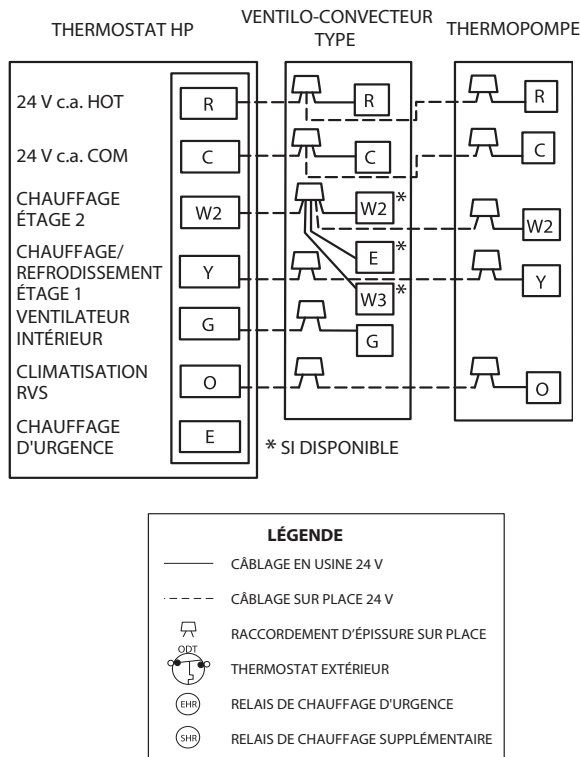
THERMOSTAT HP

VENTILO-CONVECTEUR TYPE

THERMOPOMPE

24 V c.a. HOT
R

24 V c.a. COM
C

CHAUFFAGE ÉTAGE 2
W2

CHAUFFAGE/ REFRODISSEMENT ÉTAGE 1
Y

VENTILATEUR INTÉRIEUR
G

CLIMATISATION RVS
O

CHAUFFAGE D'URGENCE
E

R

C

W2*

E*

W3*

G

R

C

W2

Y

O

* SI DISPONIBLE

LÉGENDE

CÂBLAGE EN USINE 24 V

CÂBLAGE SUR PLACE 24 V

RACCORDEMENT D'ÉPISSURE SUR PLACE

ODT

THERMOSTAT EXTÉRIEUR

EHR

RELAIS DE CHAUFFAGE D'URGENCE

SHR

RELAIS DE CHAUFFAGE SUPPLÉMENTAIRE